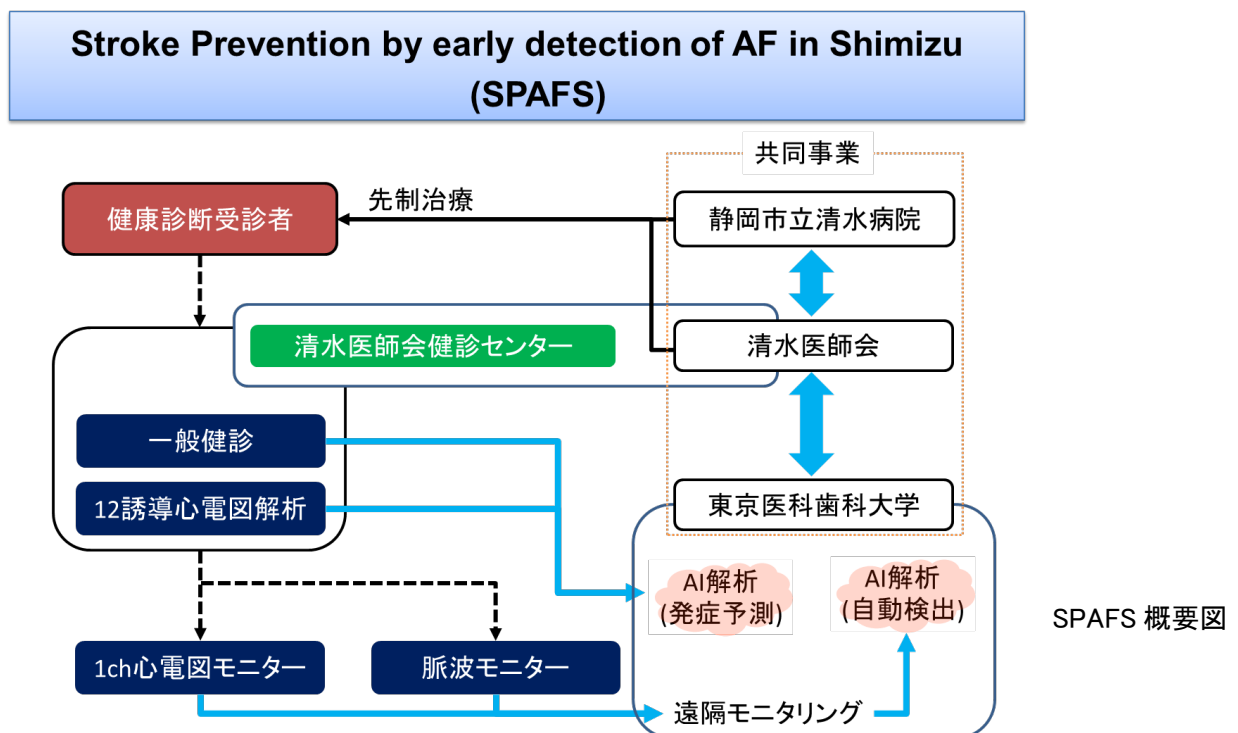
Stroke Prevention by early detection of AF in Shimizu (SPAFS)

共同事業

健康診断受診者

先制治療

静岡市立清水病院

清水医師会健診センター

清水医師会

一般健診

12誘導心電図解析

東京医科歯科大学

AI解析
(発症予測)

AI解析
(自動検出)

SPAFS 概要図

1ch心電図モニター

脈波モニター

遠隔モニタリング